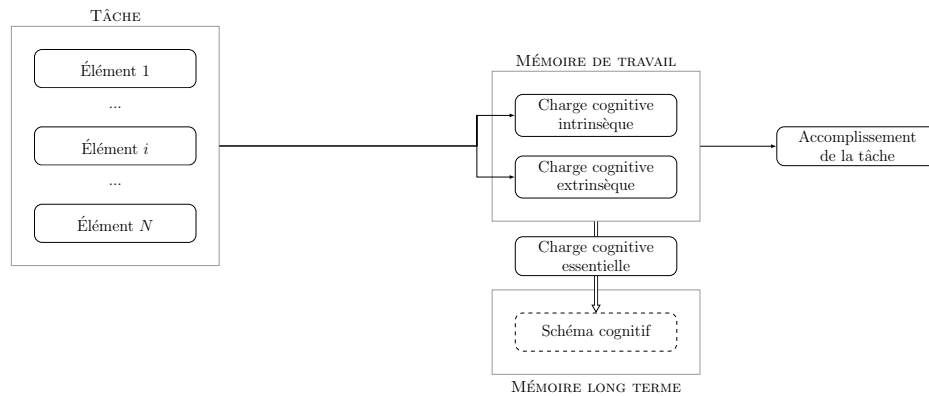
Tâche

Élément 1

...

Élément $i$

...

Élément $N$

Mémoire de travail

Charge cognitive intrinsèque

Charge cognitive extrinsèque

Accomplissement de la tâche

Charge cognitive essentielle

Schéma cognitif

Mémoire long terme